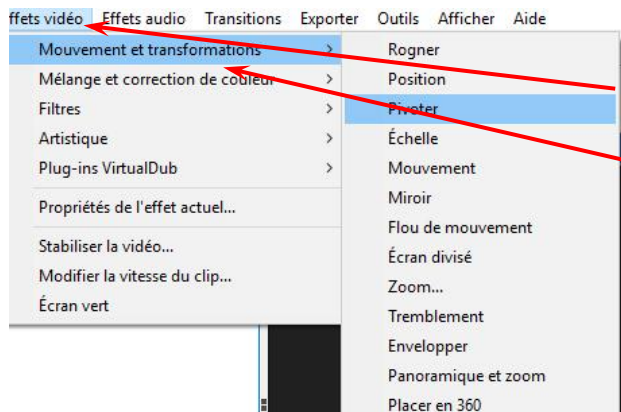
ffets vidéo   Effets audio   Transitions   Exporter   Outils   Afficher   Aide

Mouvement et transformations >
Mélange et correction de couleur >
Filtres >
Artistique >
Plug-ins VirtualDub >
Propriétés de l'effet actuel...
Stabiliser la vidéo...
Modifier la vitesse du clip...
Écran vert

Rogner
Position
Pivoter
Échelle
Mouvement
Miroir
Flou de mouvement
Écran divisé
Zoom...
Tremblement
Envelopper
Panoramique et zoom
Placer en 360